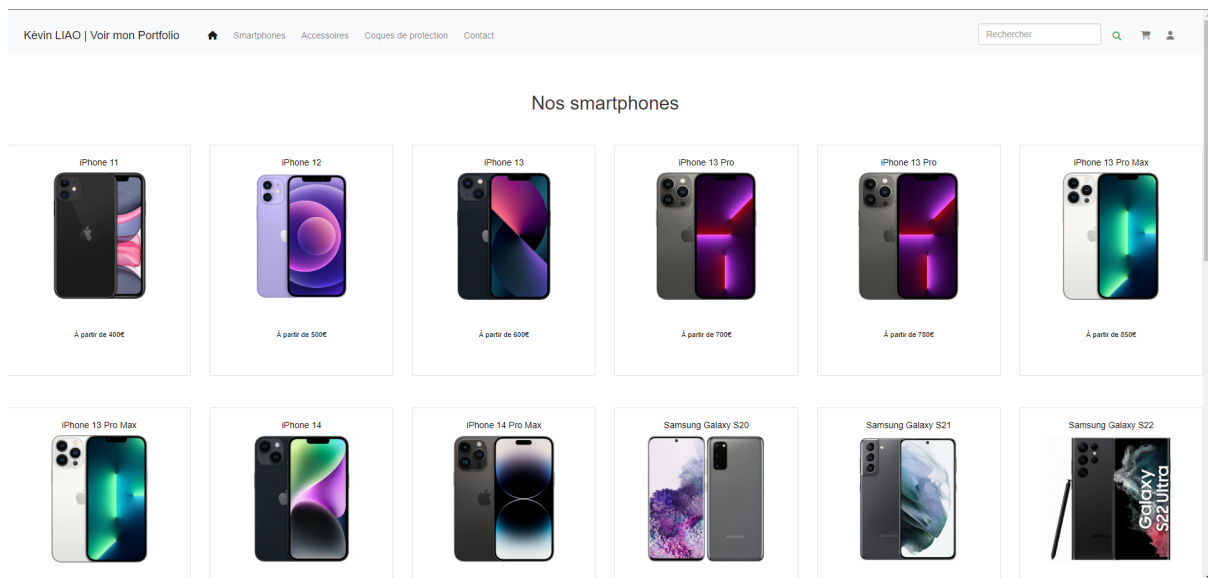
Kévin LIAO | Voir mon Portfolio Smartphones Accessoires Coques de protection Contact

Rechercher

Nos smartphones

iPhone 11

À partir de 400€

iPhone 12

À partir de 500€

iPhone 13

À partir de 600€

iPhone 13 Pro

À partir de 700€

iPhone 13 Pro

À partir de 780€

iPhone 13 Pro Max

À partir de 850€

iPhone 13 Pro Max

iPhone 14

iPhone 14 Pro Max

Samsung Galaxy S20

Samsung Galaxy S21

Samsung Galaxy S22

Galaxy S22 Ultra